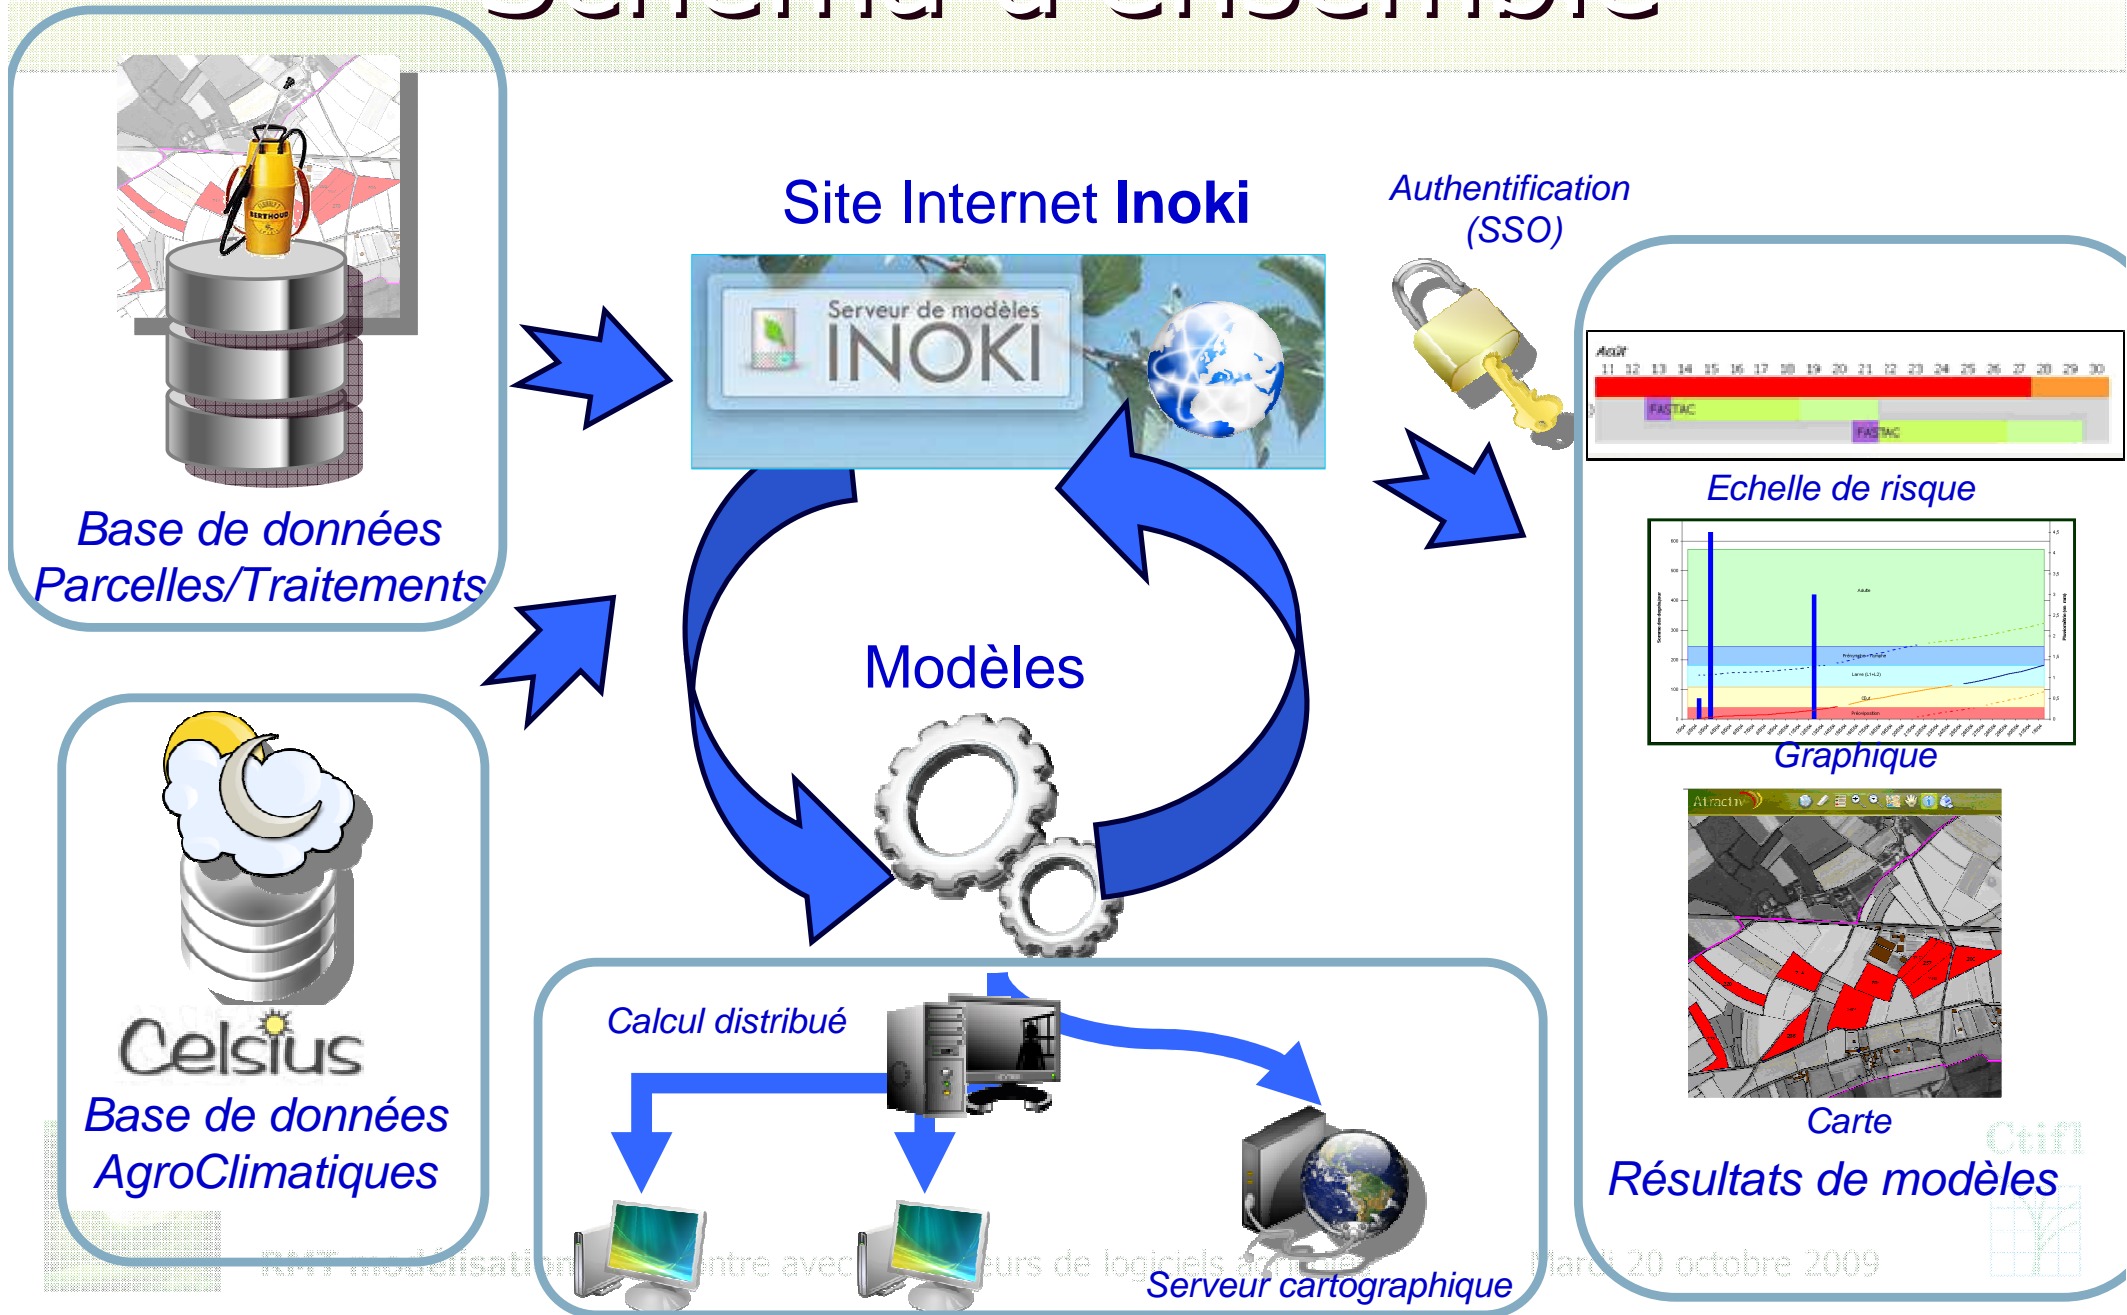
Schéma d'ensemble

Base de données Parcelles/Traitements

BERTHOUD

Site Internet Inoki

Serveur de modèles INOKI

Authentification (SSO)

Août
11 12 13 14 15 16 17 18 19 20 21 22 23 24 25 26 27 28 29 30
FASTAC
FASTAC

Echelle de risque

Graphique

Carte

Résultats de modèles

Modèles

Celsius
Base de données AgroClimatiques

Calcul distribué

Serveur cartographique

RMT modélisation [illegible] ntre avec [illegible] urs de logiciels agri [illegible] Mardi 20 octobre 2009

Ctifl